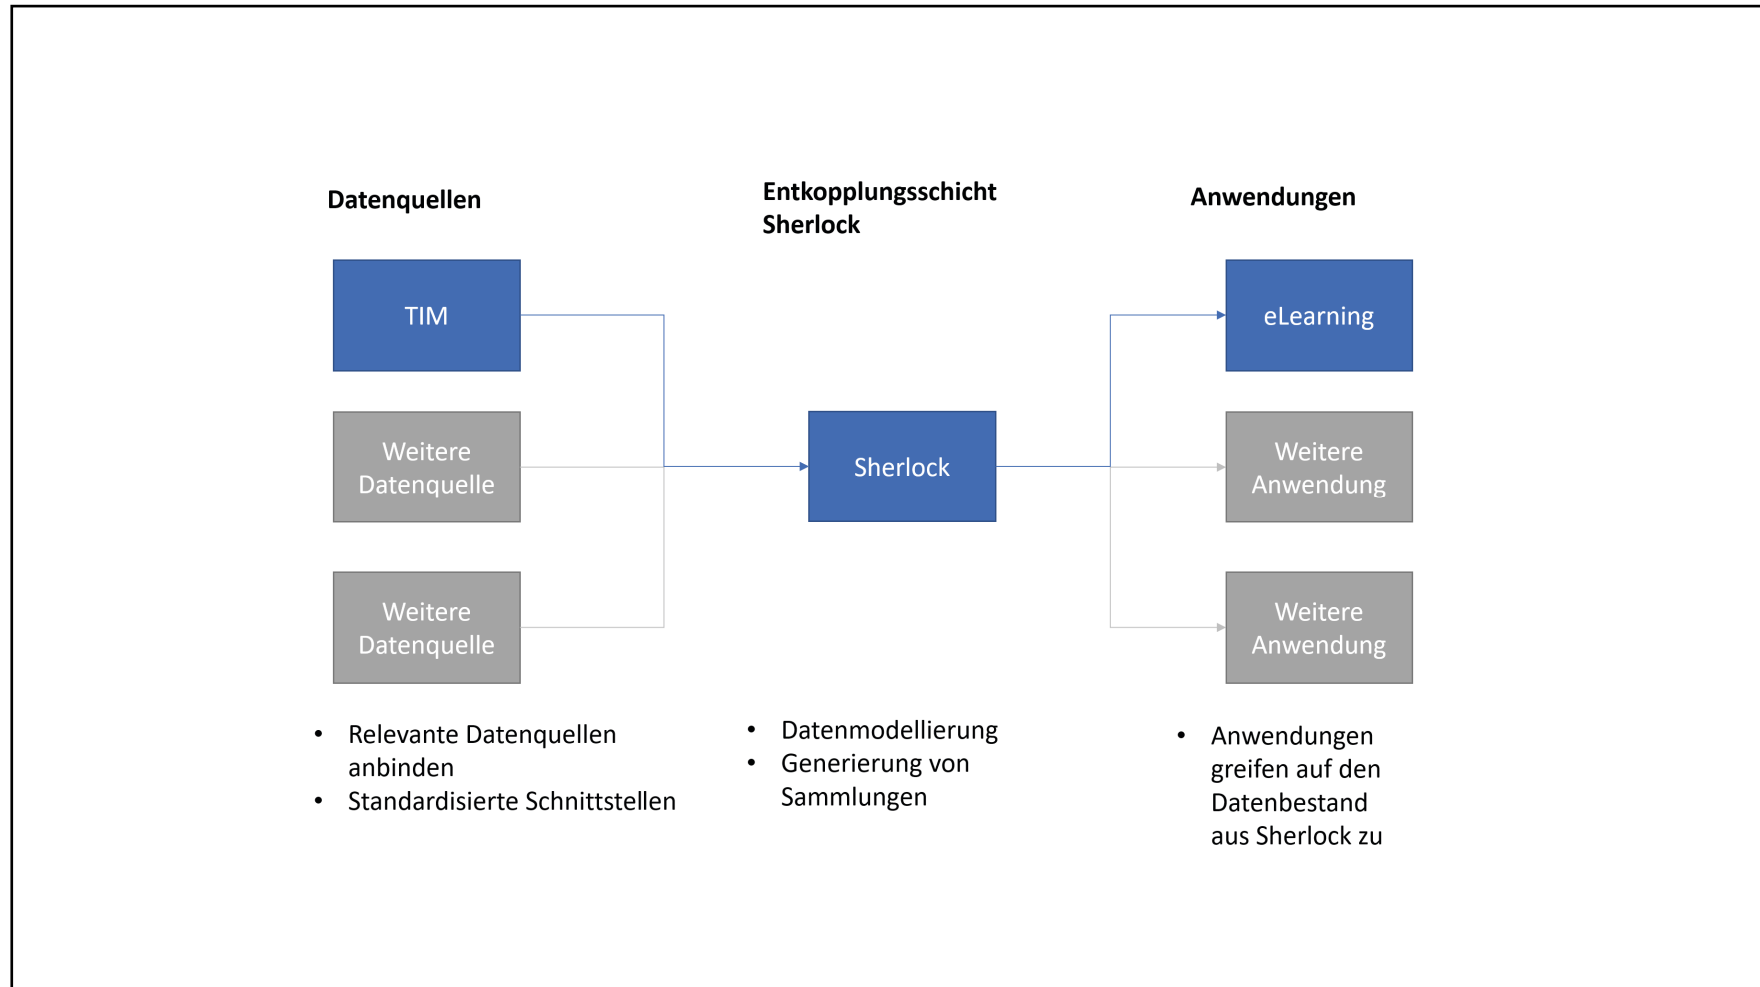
**Datenquellen**

TIM

Weitere Datenquelle

Weitere Datenquelle

- Relevante Datenquellen anbinden
- Standardisierte Schnittstellen

**Entkopplungsschicht Sherlock**

Sherlock

- Datenmodellierung
- Generierung von Sammlungen

**Anwendungen**

eLearning

Weitere Anwendung

Weitere Anwendung

- Anwendungen greifen auf den Datenbestand aus Sherlock zu